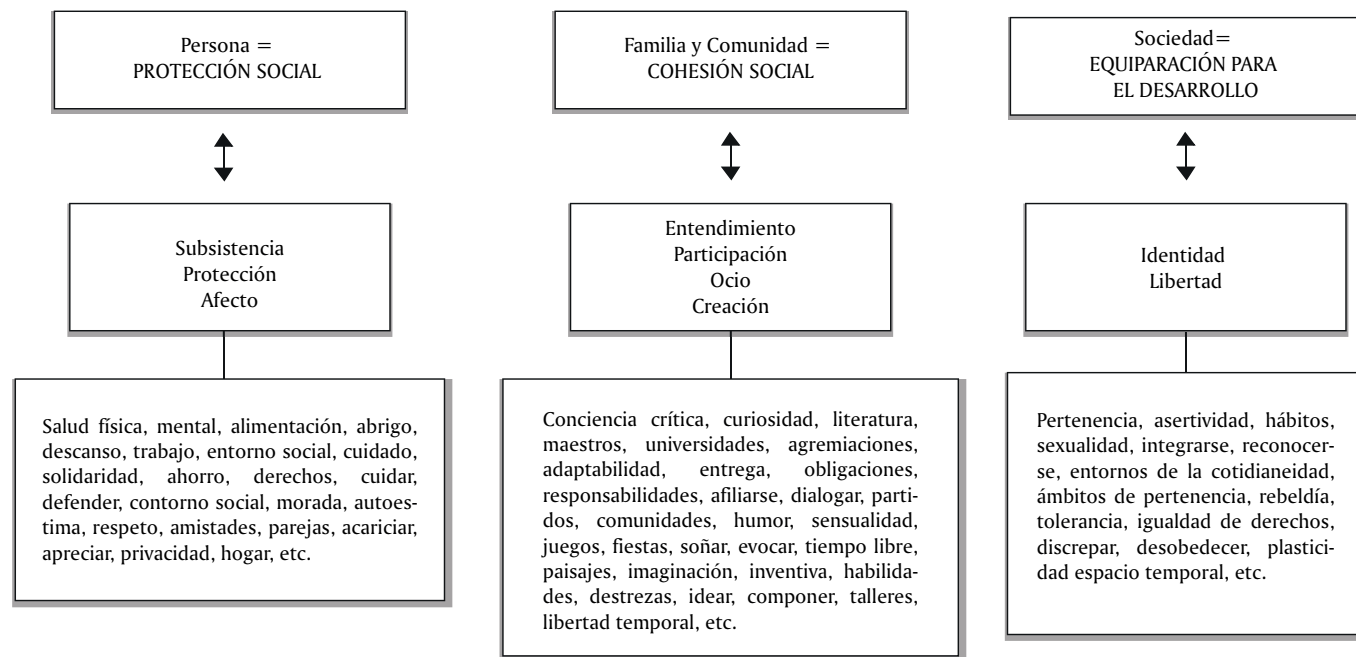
Persona =
PROTECCIÓN SOCIAL

Subsistencia
Protección
Afecto

Salud física, mental, alimentación, abrigo, descanso, trabajo, entorno social, cuidado, solidaridad, ahorro, derechos, cuidar, defender, contorno social, morada, autoestima, respeto, amistades, parejas, acariciar, apreciar, privacidad, hogar, etc.

Familia y Comunidad =
COHESIÓN SOCIAL

Entendimiento
Participación
Ocio
Creación

Conciencia crítica, curiosidad, literatura, maestros, universidades, agremiaciones, adaptabilidad, entrega, obligaciones, responsabilidades, afiliarse, dialogar, partidos, comunidades, humor, sensualidad, juegos, fiestas, soñar, evocar, tiempo libre, paisajes, imaginación, inventiva, habilidades, destrezas, idear, componer, talleres, libertad temporal, etc.

Sociedad=
EQUIPARACIÓN PARA
EL DESARROLLO

Identidad
Libertad

Pertenencia, asertividad, hábitos, sexualidad, integrarse, reconocerse, entornos de la cotidianeidad, ámbitos de pertenencia, rebeldía, tolerancia, igualdad de derechos, discrepar, desobedecer, plasticidad espacio temporal, etc.